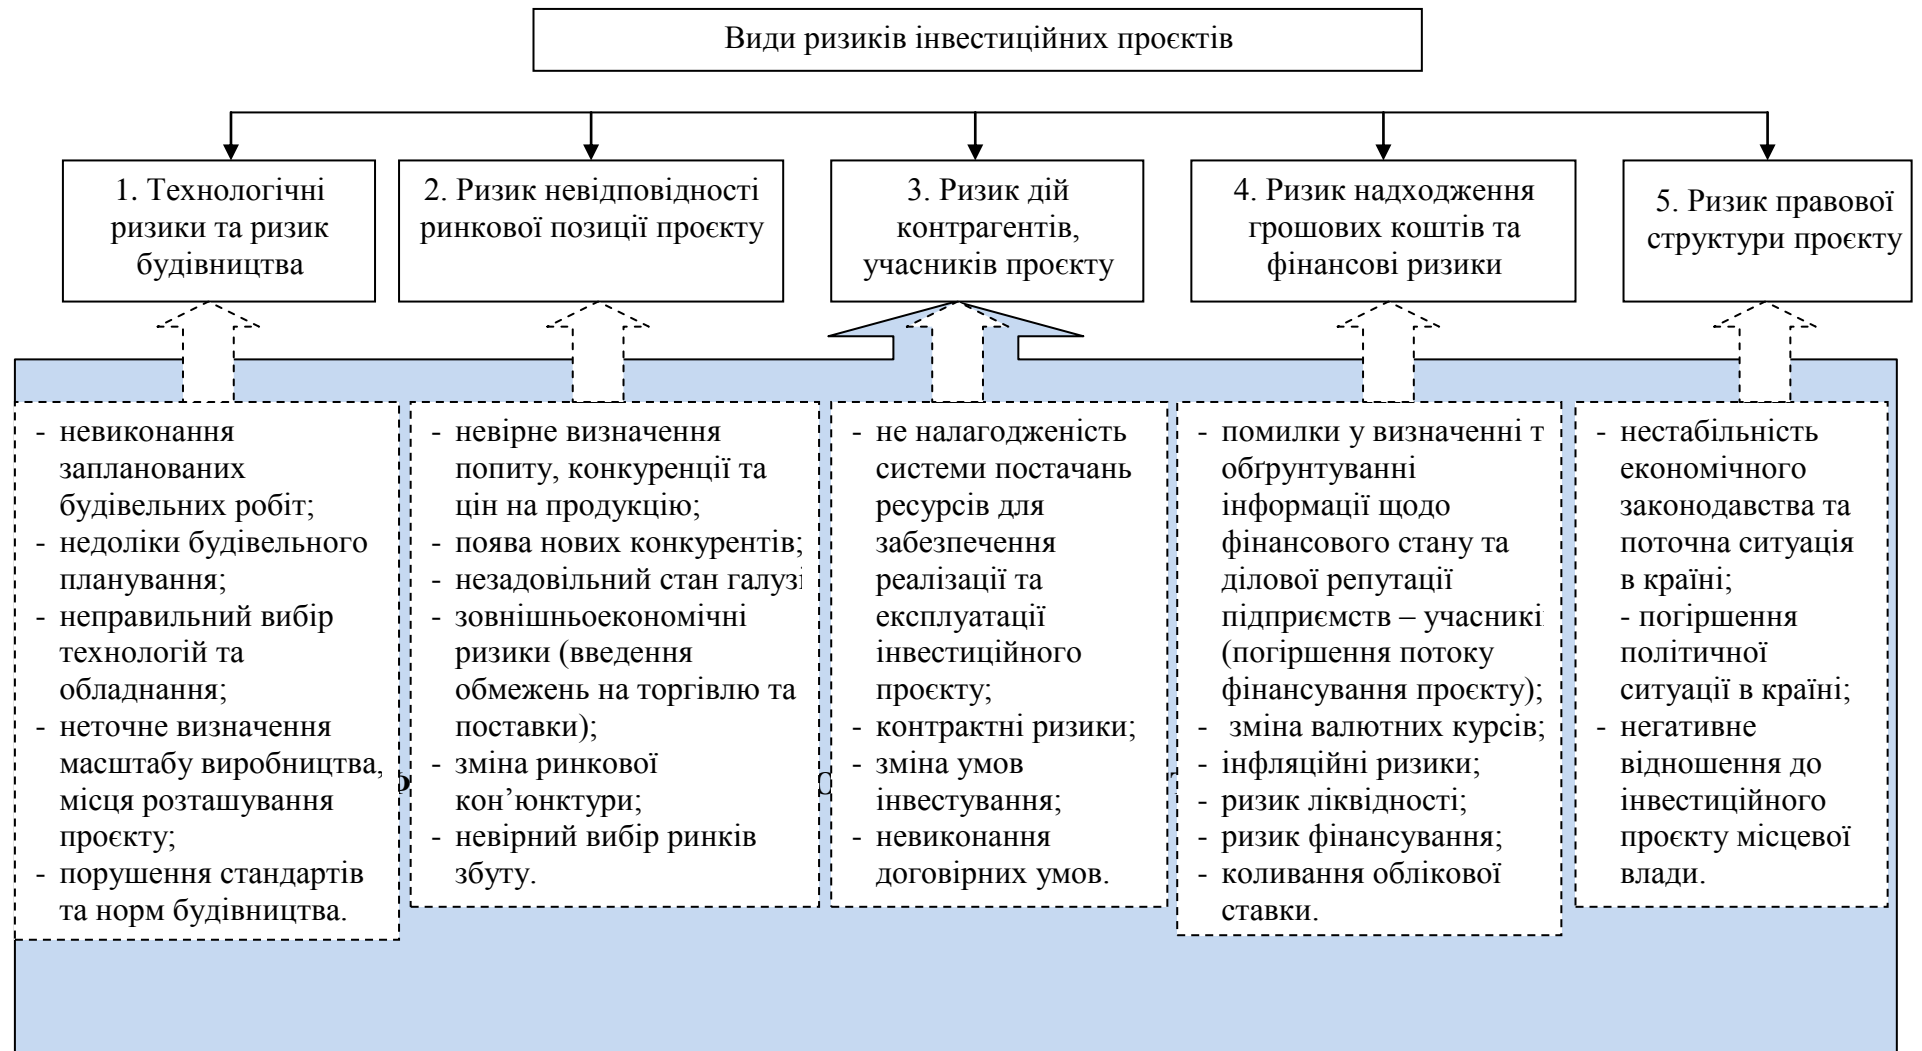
Види ризиків інвестиційних проєктів

1. Технологічні ризики та ризик будівництва

2. Ризик невідповідності ринкової позиції проєкту

3. Ризик дій контрагентів, учасників проєкту

4. Ризик надходження грошових коштів та фінансові ризики

5. Ризик правової структури проєкту

- невиконання запланованих будівельних робіт;
- недоліки будівельного планування;
- неправильний вибір технологій та обладнання;
- неточне визначення масштабу виробництва, місця розташування проєкту;
- порушення стандартів та норм будівництва.

- невірне визначення попиту, конкуренції та цін на продукцію;
- поява нових конкурентів;
- незадовільний стан галузі
- зовнішньоекономічні ризики (введення обмежень на торгівлю та поставки);
- зміна ринкової кон'юнктури;
- невірний вибір ринків збуту.

- не налагодженість системи постачань ресурсів для забезпечення реалізації та експлуатації інвестиційного проєкту;
- контрактні ризики;
- зміна умов інвестування;
- невиконання договірних умов.

- помилки у визначенні т обґрунтуванні інформації щодо фінансового стану та ділової репутації підприємств – учасникі (погіршення потоку фінансування проєкту);
- зміна валютних курсів;
- інфляційні ризики;
- ризик ліквідності;
- ризик фінансування;
- коливання облікової ставки.

- нестабільність економічного законодавства та поточна ситуація в країні;
- погіршення політичної ситуації в країні;
- негативне відношення до інвестиційного проєкту місцевої влади.